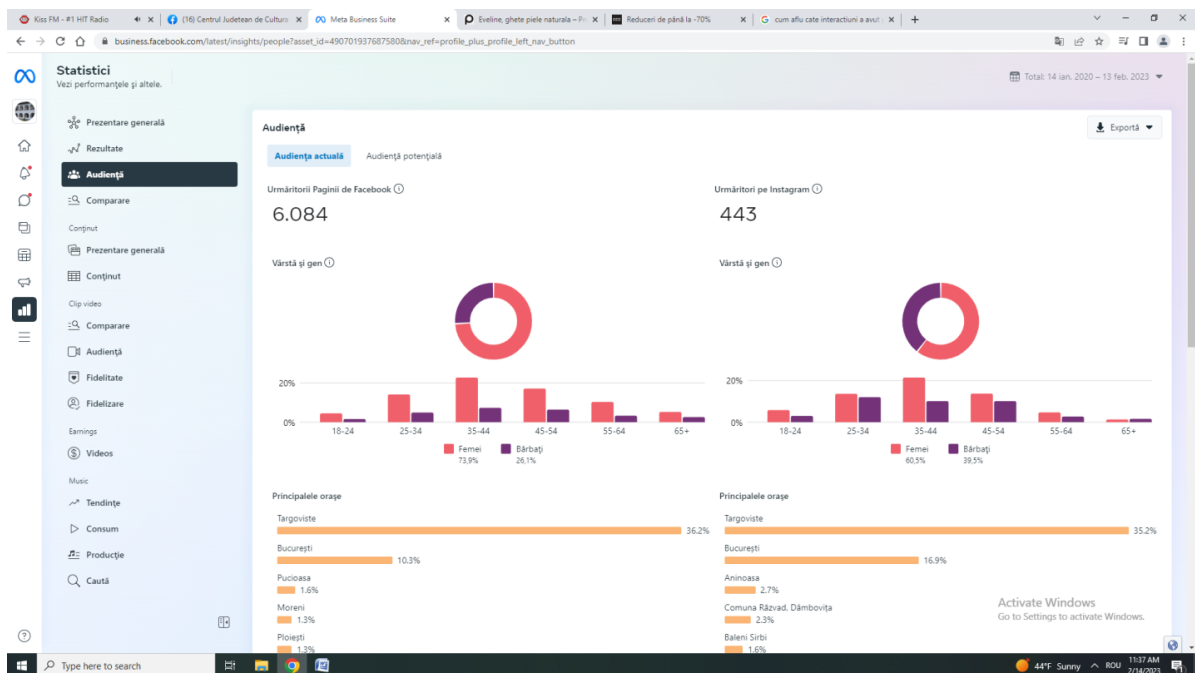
Kiss FM - #1 HIT Radio | (16) Centrul Judetean de Cultura | Meta Business Suite | Eveline, ghete piele naturala – P | Reduceri de până la -70% | cum afiu cate interactiuni a avut | +

business.facebook.com/latest/insights/people?asset_id=490701937687580&nav_ref=profile_plus_profile_left_nav_button

Statistici
Vezi performanțele și altele.

Total: 14 ian. 2020 – 13 feb. 2023

Prezentare generală
Rezultate
Audiență
Comparare
Conținut
Prezentare generală
Conținut
Clip video
Comparare
Audiență
Fidelitate
Fidelizare
Earnings
Videos
Music
Tendințe
Consum
Producție
Caută

Audiență
Exportă
Audiența actuală | Audiență potențială

Urmăritorii Paginii de Facebook
6.084

Urmăritori pe Instagram
443

Vârstă și gen
20%
0%
18-24 25-34 35-44 45-54 55-64 65+
Femei 73,9%
Bărbați 26,1%

Vârstă și gen
20%
0%
18-24 25-34 35-44 45-54 55-64 65+
Femei 60,5%
Bărbați 39,5%

Principalele orașe
Targoviste 36.2%
București 10.3%
Pucioasa 1.6%
Moreni 1.3%
Ploiești 1.3%

Principalele orașe
Targoviste 35.2%
București 16.9%
Aninoasa 2.7%
Comuna Răzvad, Dâmbovița 2.3%
Baleni Sirbi 1.6%

Activate Windows
Go to Settings to activate Windows.

Type here to search
44°F Sunny ROU 11:37 AM 2/14/2023